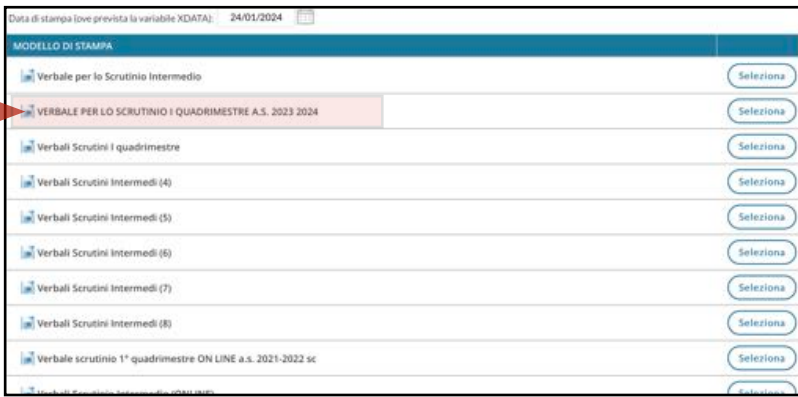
Data di stampa (ove prevista la variabile XDATA): 24/01/2024

MODELLO DI STAMPA

| | |
|---|---|
| Verbale per lo Scrutinio Intermedio | Seleziona |
| VERBALE PER LO SCRUTINIO I QUADRIMESTRE A.S. 2023 2024 | Seleziona |
| Verbali Scrutini I quadrimestre | Seleziona |
| Verbali Scrutini Intermedi (4) | Seleziona |
| Verbali Scrutini Intermedi (5) | Seleziona |
| Verbali Scrutini Intermedi (6) | Seleziona |
| Verbali Scrutini Intermedi (7) | Seleziona |
| Verbali Scrutini Intermedi (8) | Seleziona |
| Verbale scrutinio 1° quadrimestre ON LINE a.s. 2021-2022 sc | Seleziona |
| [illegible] | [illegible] |